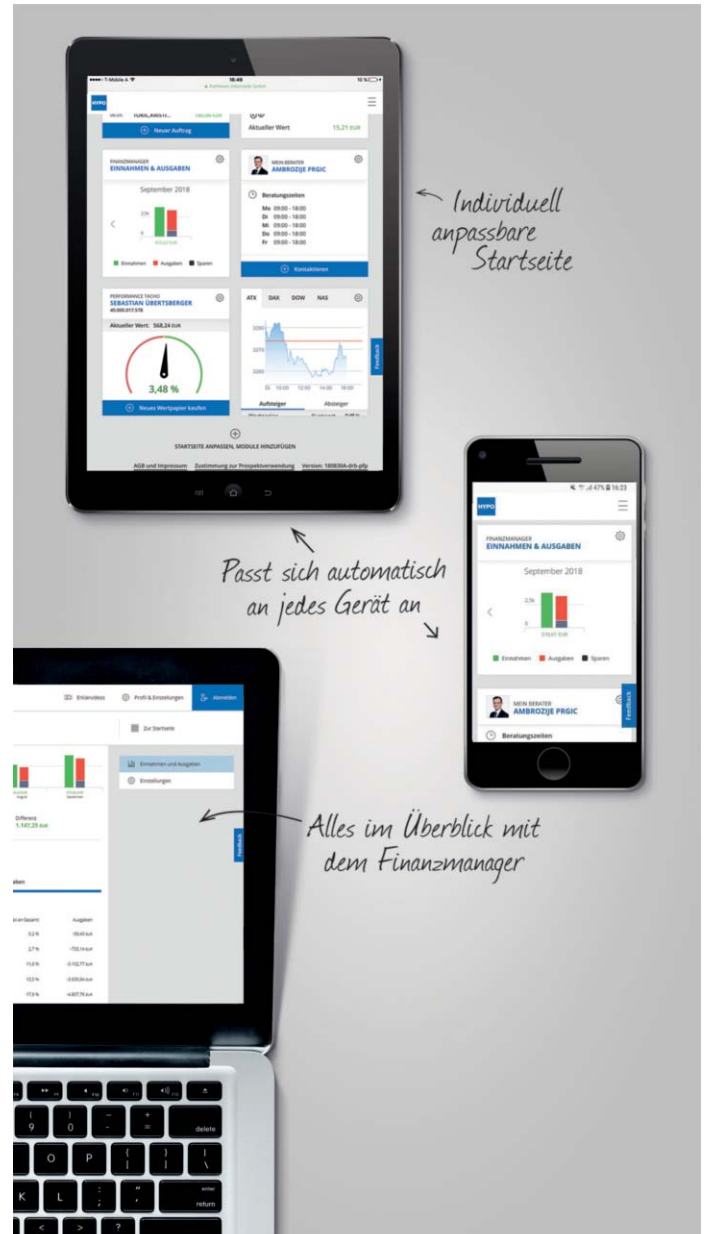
T-Mobile A
18:49
Raiffeisen Informatik GmbH
HYPO

Neuer Auftrag
Aktueller Wert 15,21 EUR

FINANZMANAGER
EINNAHMEN & AUSGABEN
September 2018
Einnahmen Ausgaben Sparen

MEIN BERATER
AMBROZIJE PRGIC
Beratungszeiten
Mo 09:00 - 18:00
Di 09:00 - 18:00
Mi 09:00 - 18:00
Do 09:00 - 18:00
Fr 09:00 - 18:00
Kontaktieren

PERFORMANCE TACHO
SEBASTIAN ÜBERTSBERGER
Aktueller Wert: 568,24 EUR
3,48 %
Neues Wertpapier kaufen

ATX DAX DOW NAS
Aufsteiger Absteiger
Feedback

STARTSEITE ANPASSEN, MODULE HINZUFÜGEN
AGB und Impressum Zustimmung zur Prospektverwendung Version:

Individuell anpassbare Startseite

Passt sich automatisch an jedes Gerät an

HYPO
FINANZMANAGER
EINNAHMEN & AUSGABEN
September 2018
Einnahmen Ausgaben Sparen
MEIN BERATER
AMBROZIJE PRGIC
Beratungszeiten
Feedback

Erklärvideos Profil & Einstellungen Abmelden
Zur Startseite
Einnahmen und Ausgaben
Einstellungen
Differenz
1.147,25 EUR
Feedback
Ausgaben

Alles im Überblick mit dem Finanzmanager

delete
O P
K L
enter
return